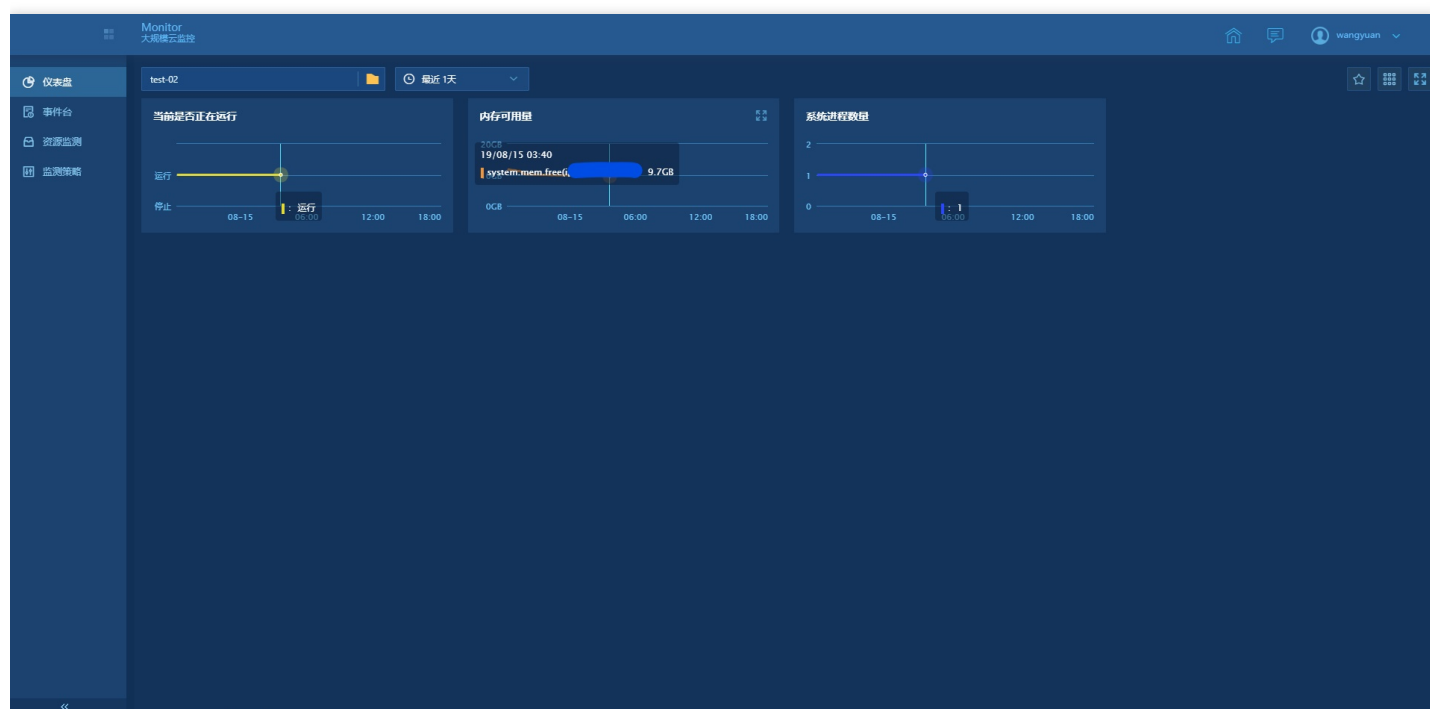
Monitor
大规模云监控

wangyuan

仪表盘
事件台
资源监测
监测策略

test-02
最近 1天

当前是否正在运行
运行
停止
08-15
06:00
12:00
18:00
: 运行

内存可用量
20GB
19/08/15 03:40
system.mem.free([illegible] 9.7GB
0GB
08-15
06:00
12:00
18:00

系统进程数量
2
1
0
08-15
06:00
12:00
18:00
: 1

«